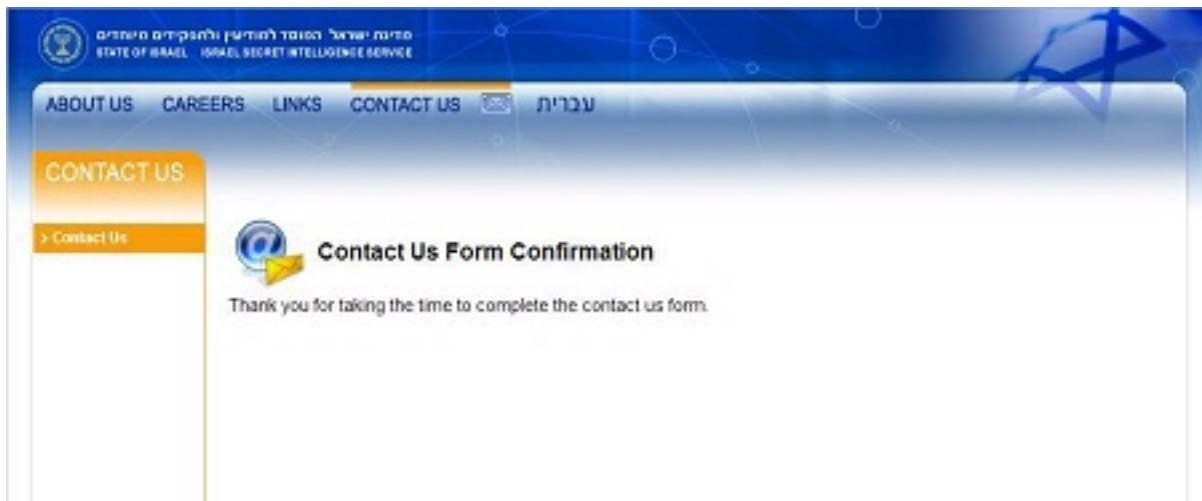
מדינת ישראל המוסד למודיעין ולתפקידים מיוחדים
STATE OF ISRAEL ISRAEL SECRET INTELLIGENCE SERVICE

ABOUT US CAREERS LINKS CONTACT US עברית

CONTACT US

> Contact Us

Contact Us Form Confirmation

Thank you for taking the time to complete the contact us form.